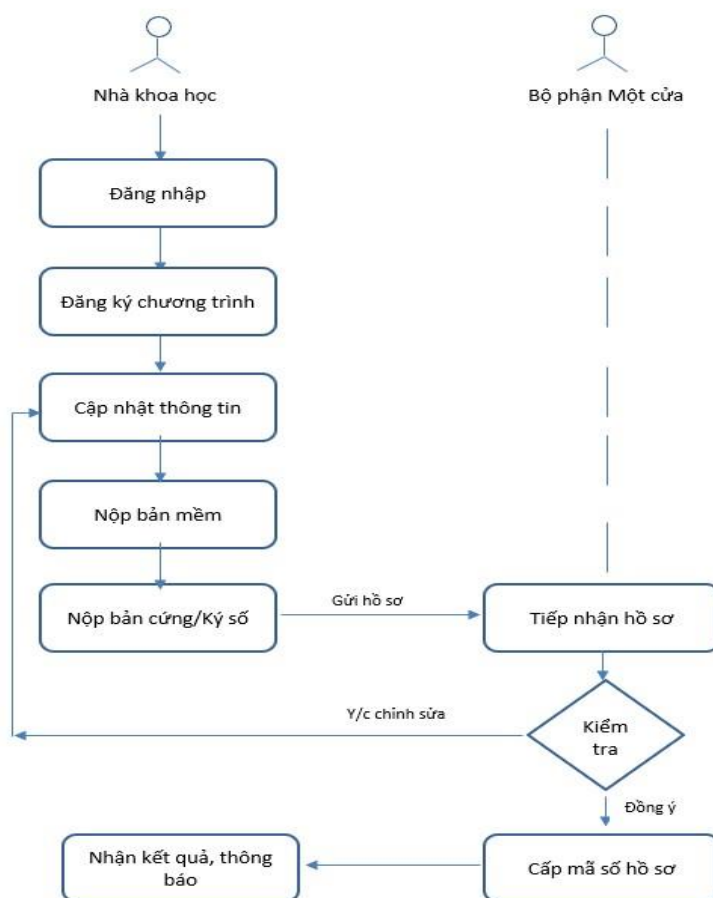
Nhà khoa học

Bộ phận Một cửa

Đăng nhập

Đăng ký chương trình

Cập nhật thông tin

Nộp bản mềm

Nộp bản cứng/Ký số

Gửi hồ sơ

Tiếp nhận hồ sơ

Y/c chỉnh sửa

Kiểm tra

Đồng ý

Nhận kết quả, thông báo

Cấp mã số hồ sơ